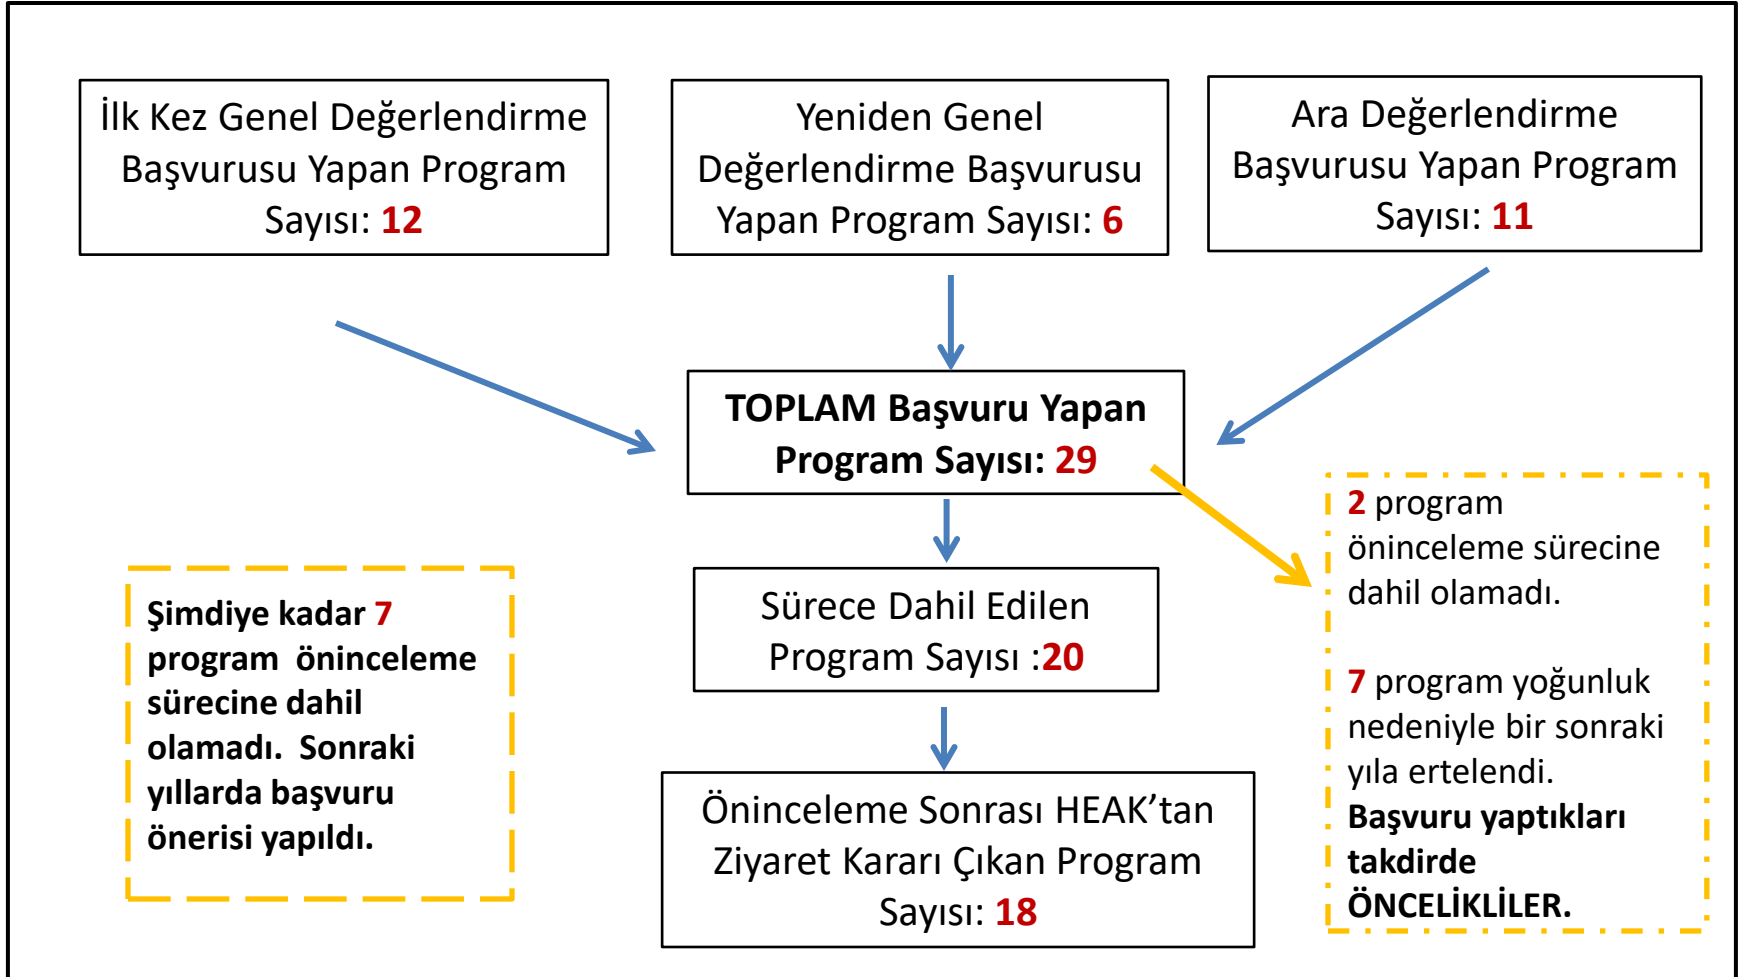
İlk Kez Genel Değerlendirme Başvurusu Yapan Program Sayısı: 12

Yeniden Genel Değerlendirme Başvurusu Yapan Program Sayısı: 6

Ara Değerlendirme Başvurusu Yapan Program Sayısı: 11

TOPLAM Başvuru Yapan Program Sayısı: 29

2 program öninceleme sürecine dahil olamadı.

7 program yoğunluk nedeniyle bir sonraki yıla ertelendi. Başvuru yaptıkları takdirde ÖNCELİKLİLER.

Şimdiye kadar 7 program öninceleme sürecine dahil olamadı. Sonraki yıllarda başvuru önerisi yapıldı.

Sürece Dahil Edilen Program Sayısı :20

Öninceleme Sonrası HEAK'tan Ziyaret Kararı Çıkan Program Sayısı: 18